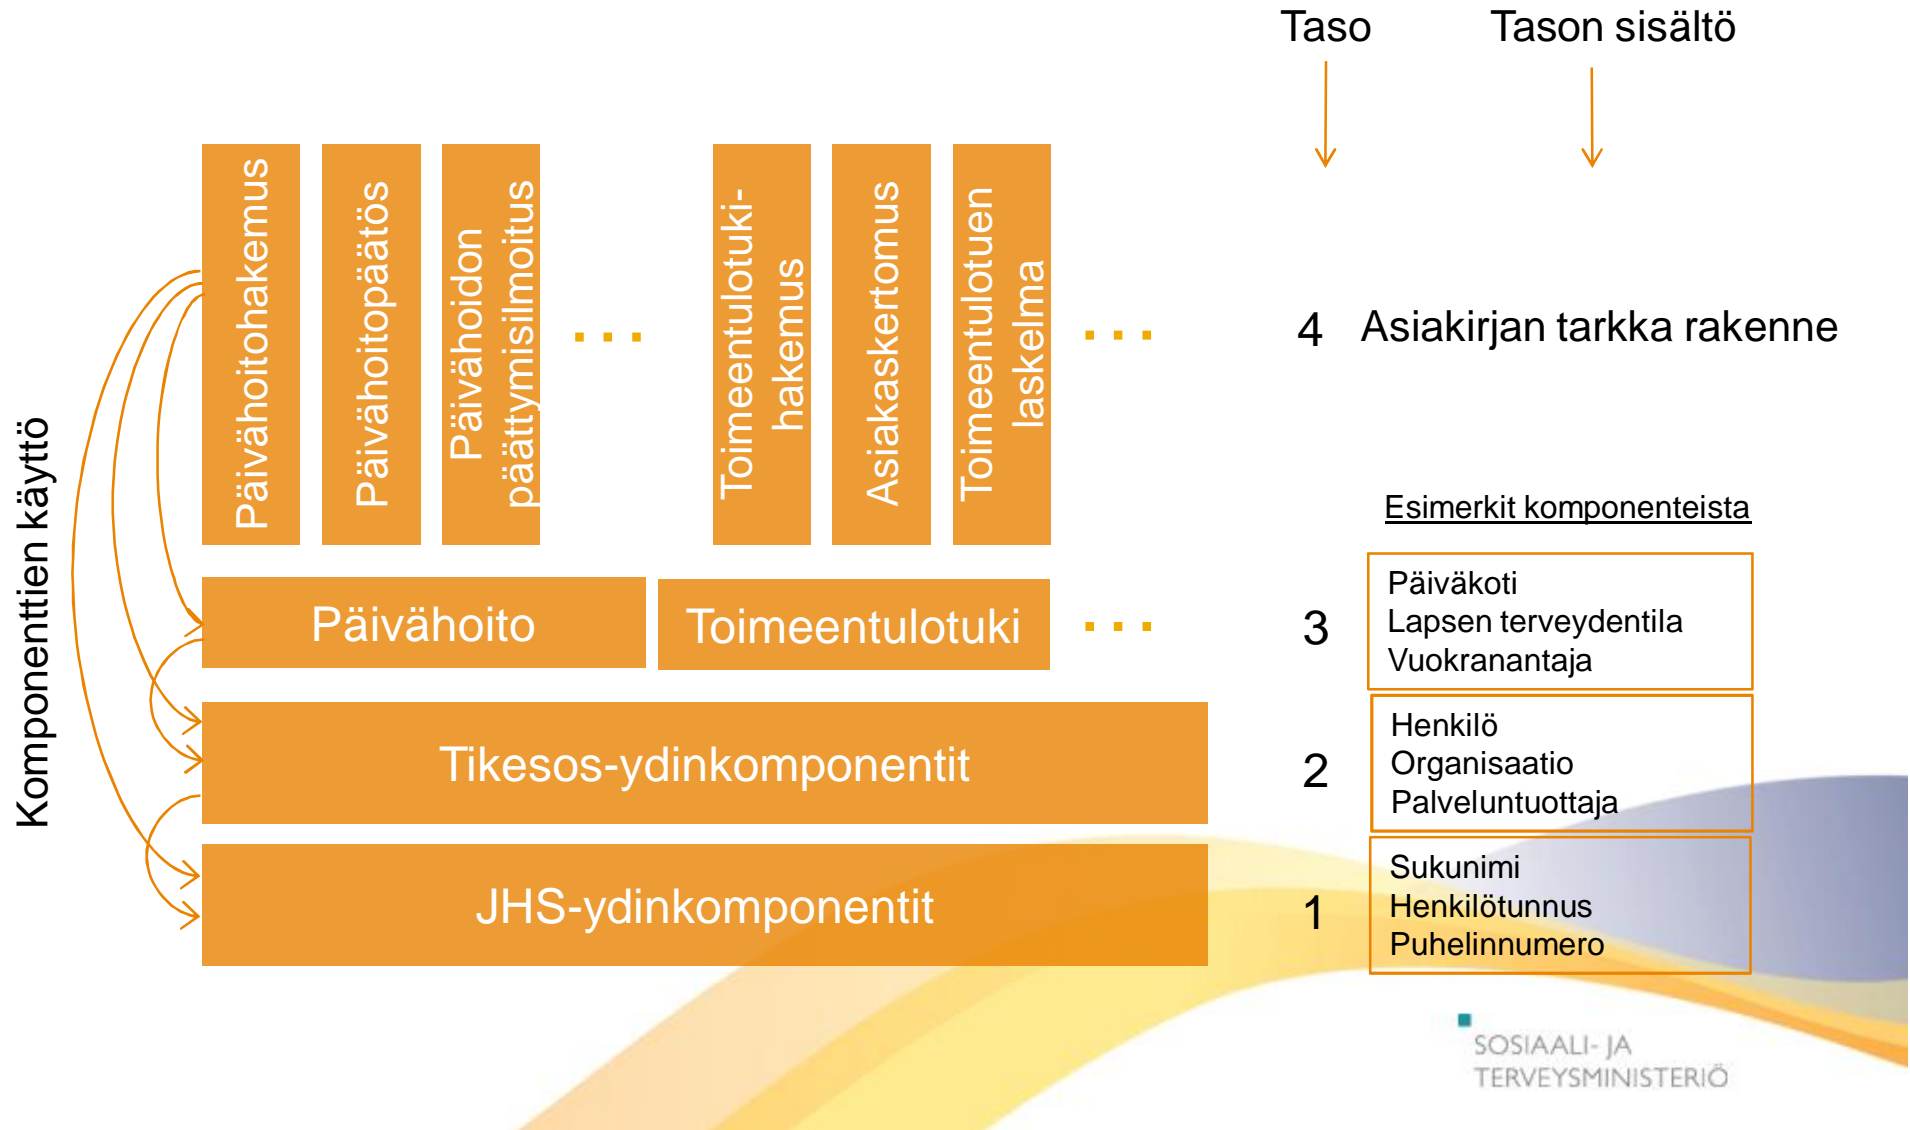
Taso

Tason sisältö

Päivähoitohakemus

Päivähoitopäätös

Päivähoidon päättymisilmoitus

. . .

Toimeentulotuki-hakemus

Asiakaskertomus

Toimeentulotuen laskelma

. . .

4 Asiakirjan tarkka rakenne

Esimerkit komponenteista

Komponenttien käyttö

Päivähoito

Toimeentulotuki

. . .

3

Päiväkoti
Lapsen terveydentila
Vuokranantaja

Tikesos-ydinkomponentit

2

Henkilö
Organisaatio
Palveluntuottaja

JHS-ydinkomponentit

1

Sukunimi
Henkilötunnus
Puhelinnumero

SOSIAALI- JA TERVEYSMINISTERIÖ